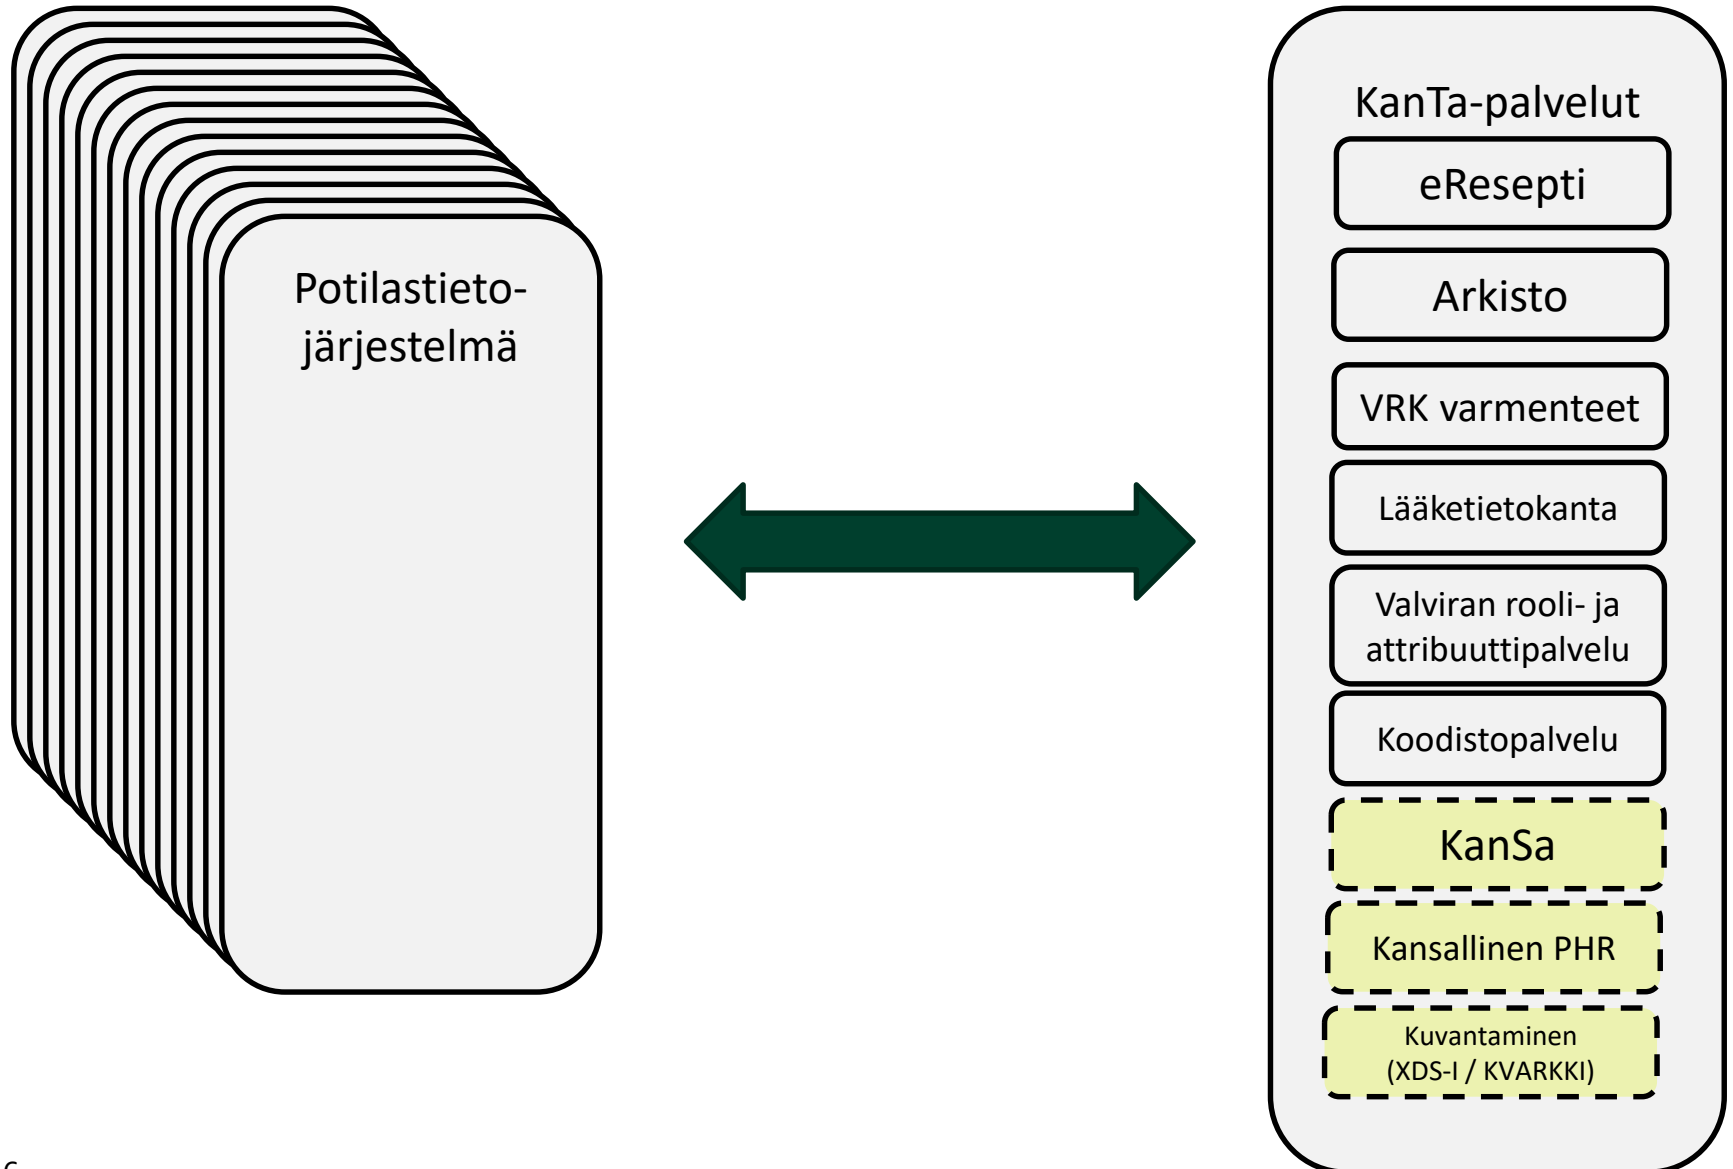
Potilastietojärjestelmä

KanTa-palvelut

eResepti

Arkisto

VRK varmenteet

Lääketietokanta

Valviran rooli- ja attribuuttipalvelu

Koodistopalvelu

KanSa

Kansallinen PHR

Kuvantaminen (XDS-I / KVARKKI)

6